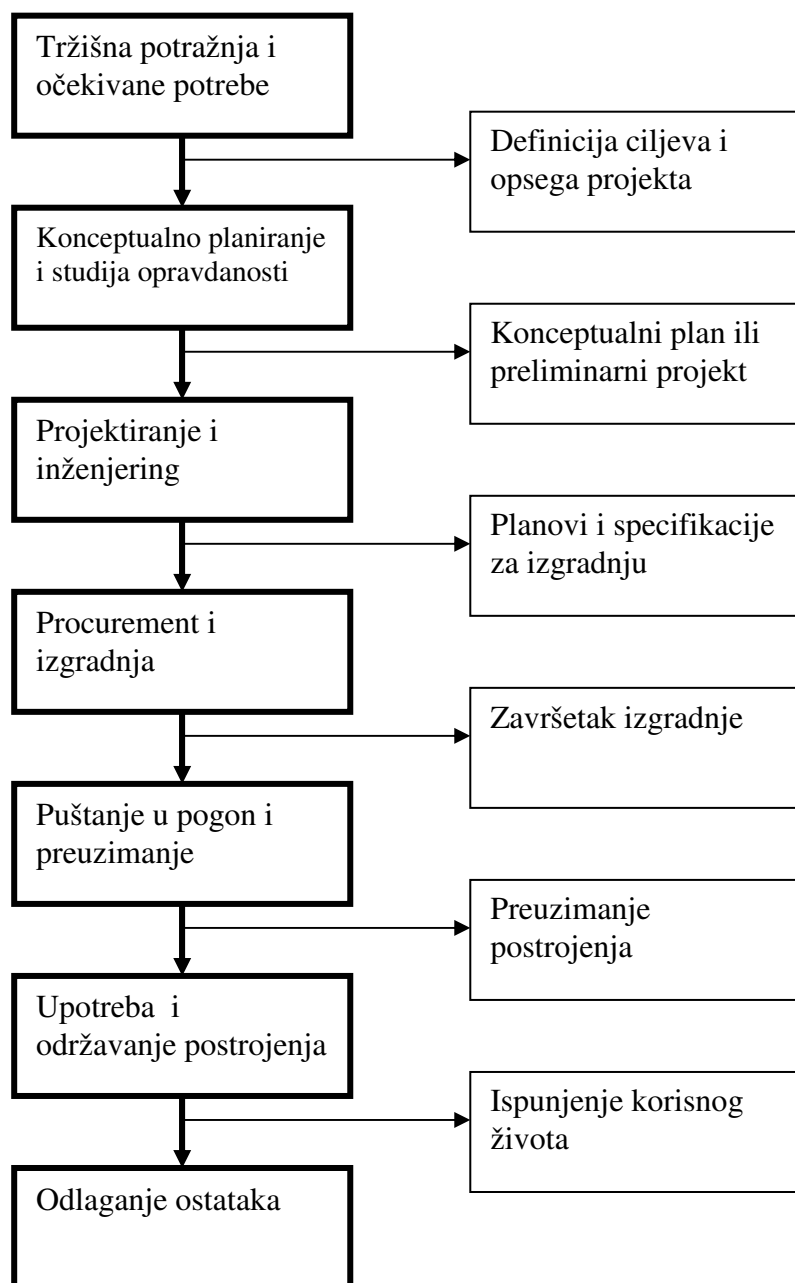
Tržišna potražnja i očekivane potrebe

Definicija ciljeva i opsega projekta

Konceptualno planiranje i studija opravdanosti

Konceptualni plan ili preliminarni projekt

Projektiranje i inženjering

Planovi i specifikacije za izgradnju

Procurement i izgradnja

Završetak izgradnje

Puštanje u pogon i preuzimanje

Preuzimanje postrojenja

Upotreba i održavanje postrojenja

Ispunjenje korisnog života

Odlaganje ostataka